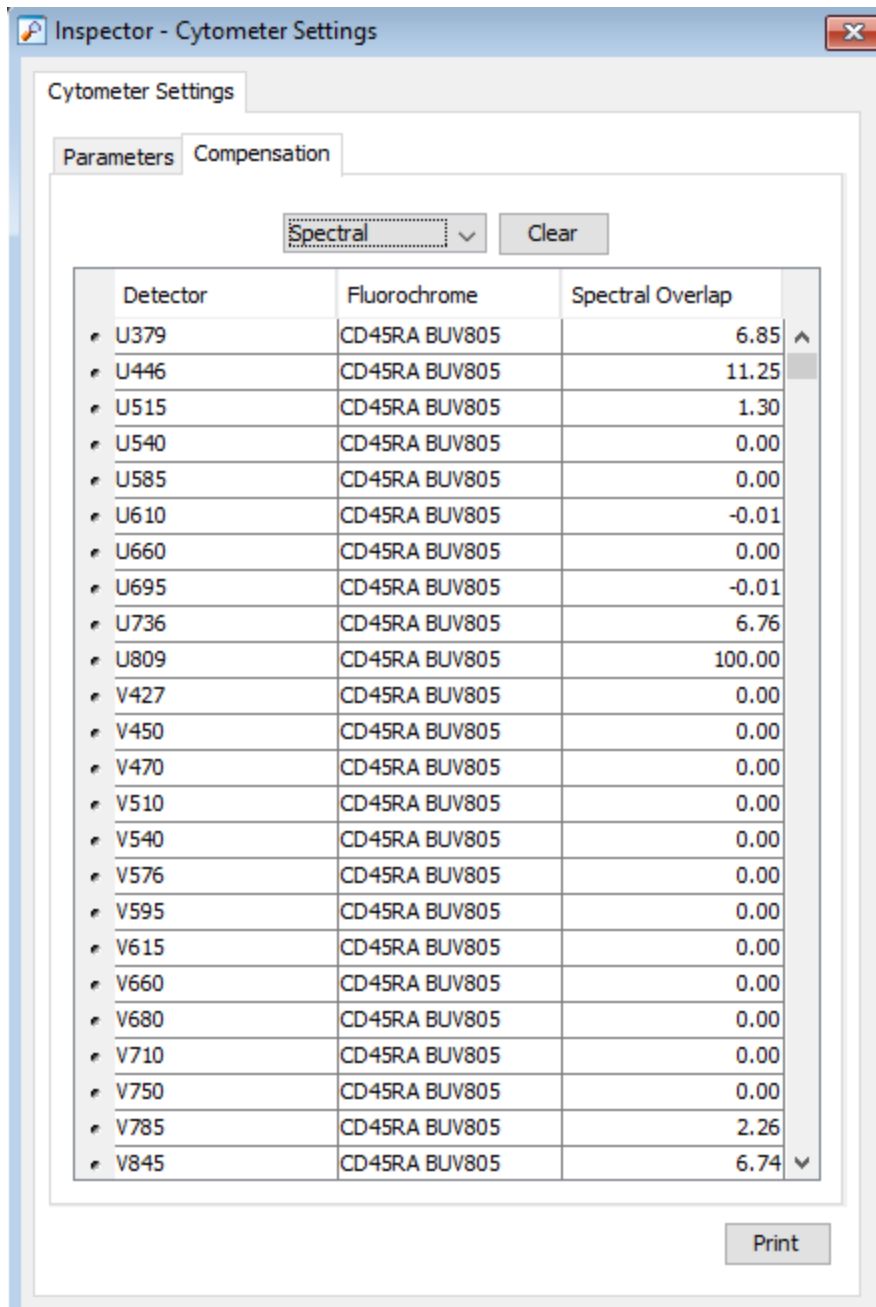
Inspector - Cytometer Settings

Cytometer Settings

Parameters | Compensation

Spectral | Clear

| Detector | Fluorochrome | Spectral Overlap |
|---|---|---|
| U379 | CD45RA BUV805 | 6.85 |
| U446 | CD45RA BUV805 | 11.25 |
| U515 | CD45RA BUV805 | 1.30 |
| U540 | CD45RA BUV805 | 0.00 |
| U585 | CD45RA BUV805 | 0.00 |
| U610 | CD45RA BUV805 | -0.01 |
| U660 | CD45RA BUV805 | 0.00 |
| U695 | CD45RA BUV805 | -0.01 |
| U736 | CD45RA BUV805 | 6.76 |
| U809 | CD45RA BUV805 | 100.00 |
| V427 | CD45RA BUV805 | 0.00 |
| V450 | CD45RA BUV805 | 0.00 |
| V470 | CD45RA BUV805 | 0.00 |
| V510 | CD45RA BUV805 | 0.00 |
| V540 | CD45RA BUV805 | 0.00 |
| V576 | CD45RA BUV805 | 0.00 |
| V595 | CD45RA BUV805 | 0.00 |
| V615 | CD45RA BUV805 | 0.00 |
| V660 | CD45RA BUV805 | 0.00 |
| V680 | CD45RA BUV805 | 0.00 |
| V710 | CD45RA BUV805 | 0.00 |
| V750 | CD45RA BUV805 | 0.00 |
| V785 | CD45RA BUV805 | 2.26 |
| V845 | CD45RA BUV805 | 6.74 |

Print